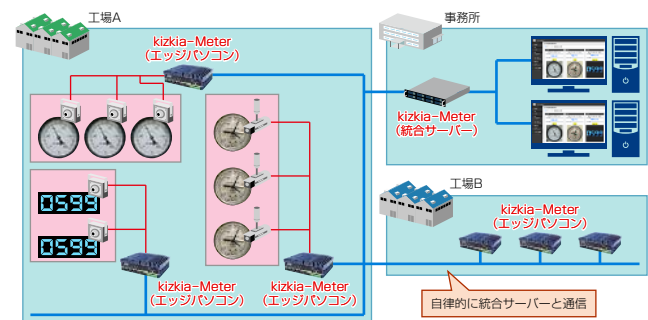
工場A

kizkia-Meter
(エッジパソコン)

事務所

kizkia-Meter
(統合サーバー)

0599

0599

工場B

kizkia-Meter
(エッジパソコン)

kizkia-Meter
(エッジパソコン)

kizkia-Meter
(エッジパソコン)

自律的に統合サーバーと通信